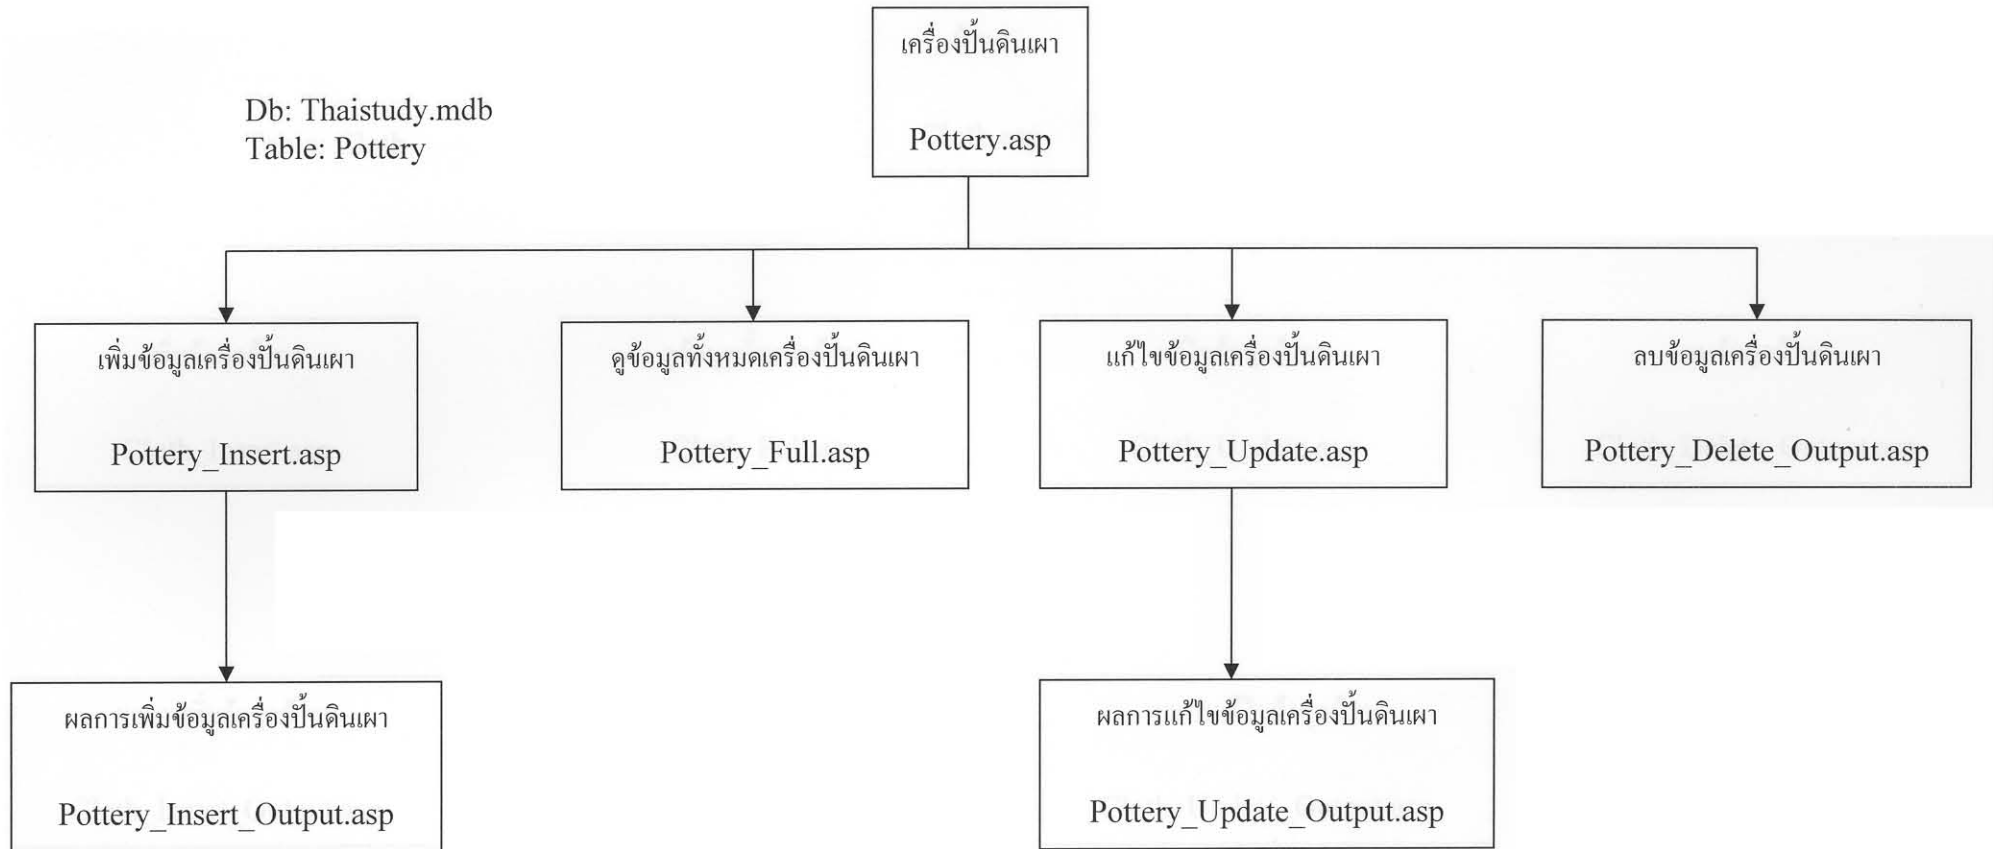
เครื่องปั้นดินเผา

Pottery.asp

Db: Thaistudy.mdb
Table: Pottery

เพิ่มข้อมูลเครื่องปั้นดินเผา

Pottery_Insert.asp

ดูข้อมูลทั้งหมดเครื่องปั้นดินเผา

Pottery_Full.asp

แก้ไขข้อมูลเครื่องปั้นดินเผา

Pottery_Update.asp

ลบข้อมูลเครื่องปั้นดินเผา

Pottery_Delete_Output.asp

ผลการเพิ่มข้อมูลเครื่องปั้นดินเผา

Pottery_Insert_Output.asp

ผลการแก้ไขข้อมูลเครื่องปั้นดินเผา

Pottery_Update_Output.asp